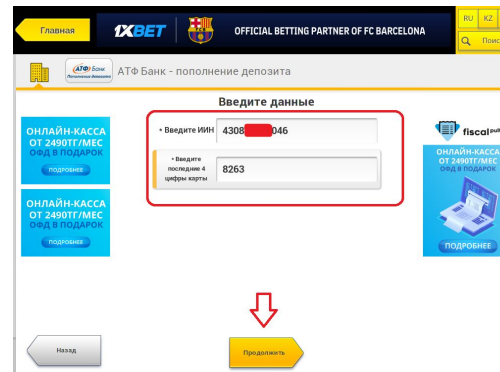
Главная

1XBET

OFFICIAL BETTING PARTNER OF FC BARCELONA

RU KZ

Поис

АТФ Банк Пополнение депозита

АТФ Банк - пополнение депозита

Введите данные

ОНЛАЙН-КАССА ОТ 2490ТГ/МЕС ОФД В ПОДАРОК

ПОДРОБНЕЕ

ОНЛАЙН-КАССА ОТ 2490ТГ/МЕС ОФД В ПОДАРОК

ПОДРОБНЕЕ

• Введите ИИН 4308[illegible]046

• Введите последние 4 цифры карты 8263

fiscal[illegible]

ОНЛАЙН-КАССА ОТ 2490ТГ/МЕС ОФД В ПОДАРОК

ПОДРОБНЕЕ

Назад

Продолжить